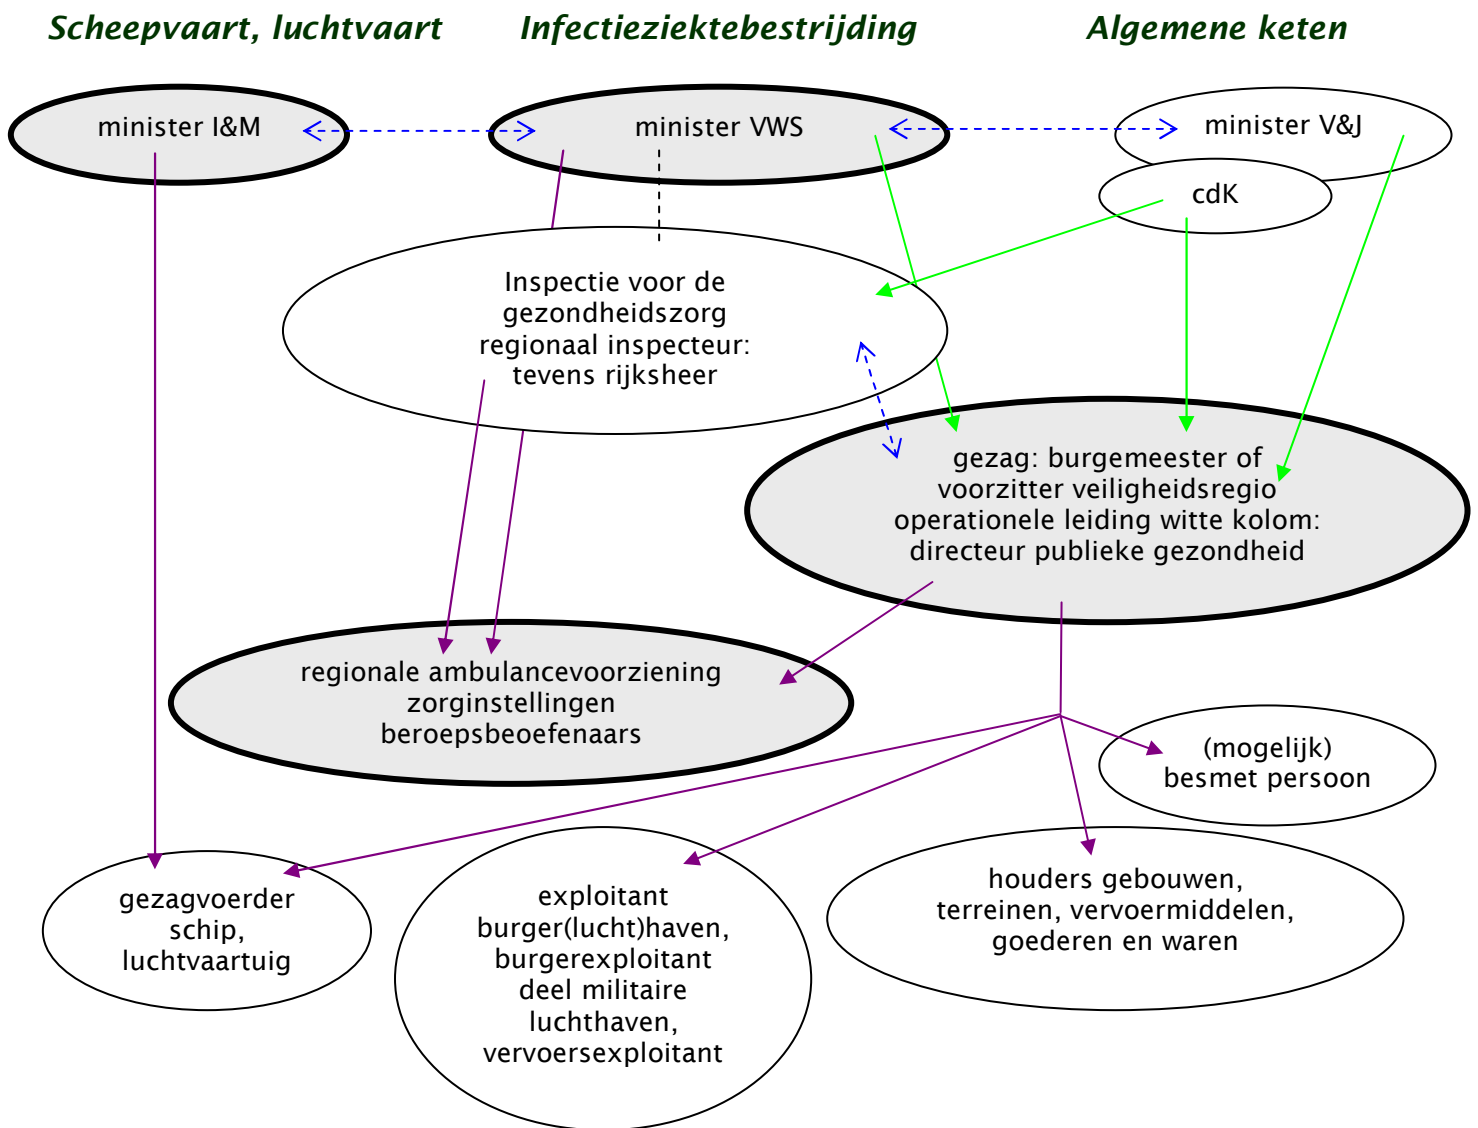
Scheepvaart, luchtvaart

Infectieziektebestrijding

Algemene keten

minister I&M

minister VWS

minister V&J

cdK

Inspectie voor de gezondheidszorg regionaal inspecteur: tevens rijksheer

gezag: burgemeester of voorzitter veiligheidsregio operationele leiding witte kolom: directeur publieke gezondheid

regionale ambulancevoorziening zorginstellingen beroepsbeoefenaars

(mogelijk) besmet persoon

gezagvoerder schip, luchtvaartuig

exploitant burger(lucht)haven, burgerexploitant deel militaire luchthaven, vervoersexploitant

houders gebouwen, terreinen, vervoermiddelen, goederen en waren